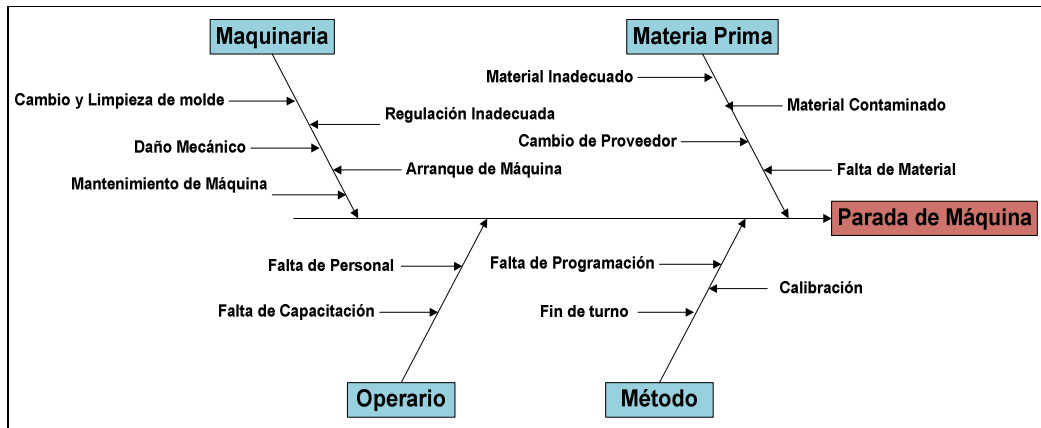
Maquinaria

Cambio y Limpieza de molde

Regulación Inadecuada

Daño Mecánico

Arranque de Máquina

Mantenimiento de Máquina

Materia Prima

Material Inadecuado

Material Contaminado

Cambio de Proveedor

Falta de Material

Parada de Máquina

Falta de Personal

Falta de Capacitación

Operario

Falta de Programación

Calibración

Fin de turno

Método